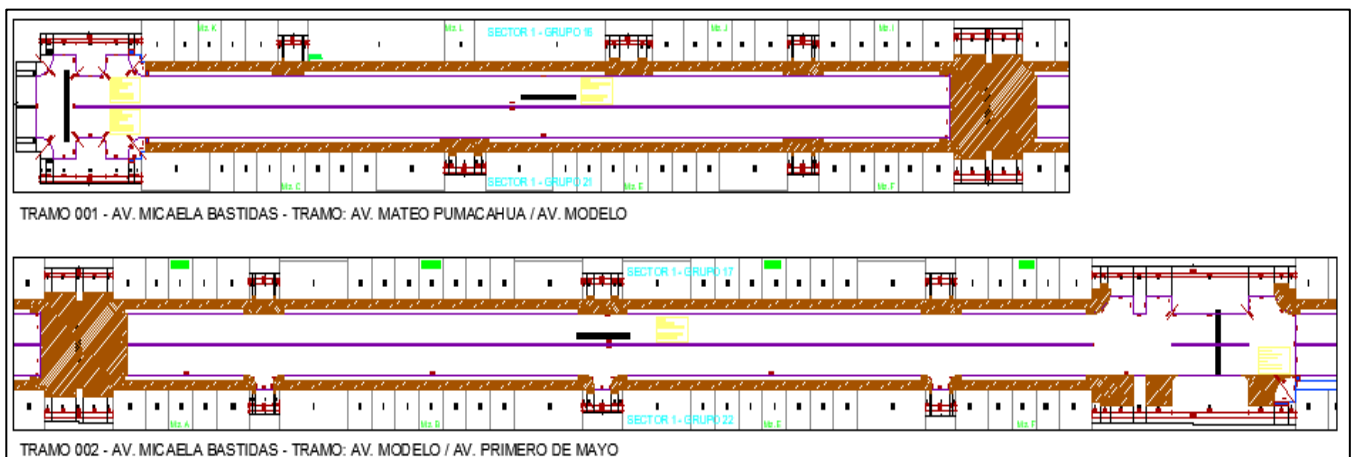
Mz. K

Mz. L

SECTOR 1 - GRUPO 16

Mz. J

Mz. I

SECTOR 1 - GRUPO 21

Mz. C

Mz. E

Mz. F

TRAMO 001 - AV. MICAELA BASTIDAS - TRAMO: AV. MATEO PUMACAHUA / AV. MODELO

SECTOR 1 - GRUPO 17

SECTOR 1 - GRUPO 22

Mz. A

Mz. B

Mz. E

Mz. F

TRAMO 002 - AV. MICAELA BASTIDAS - TRAMO: AV. MODELO / AV. PRIMERO DE MAYO